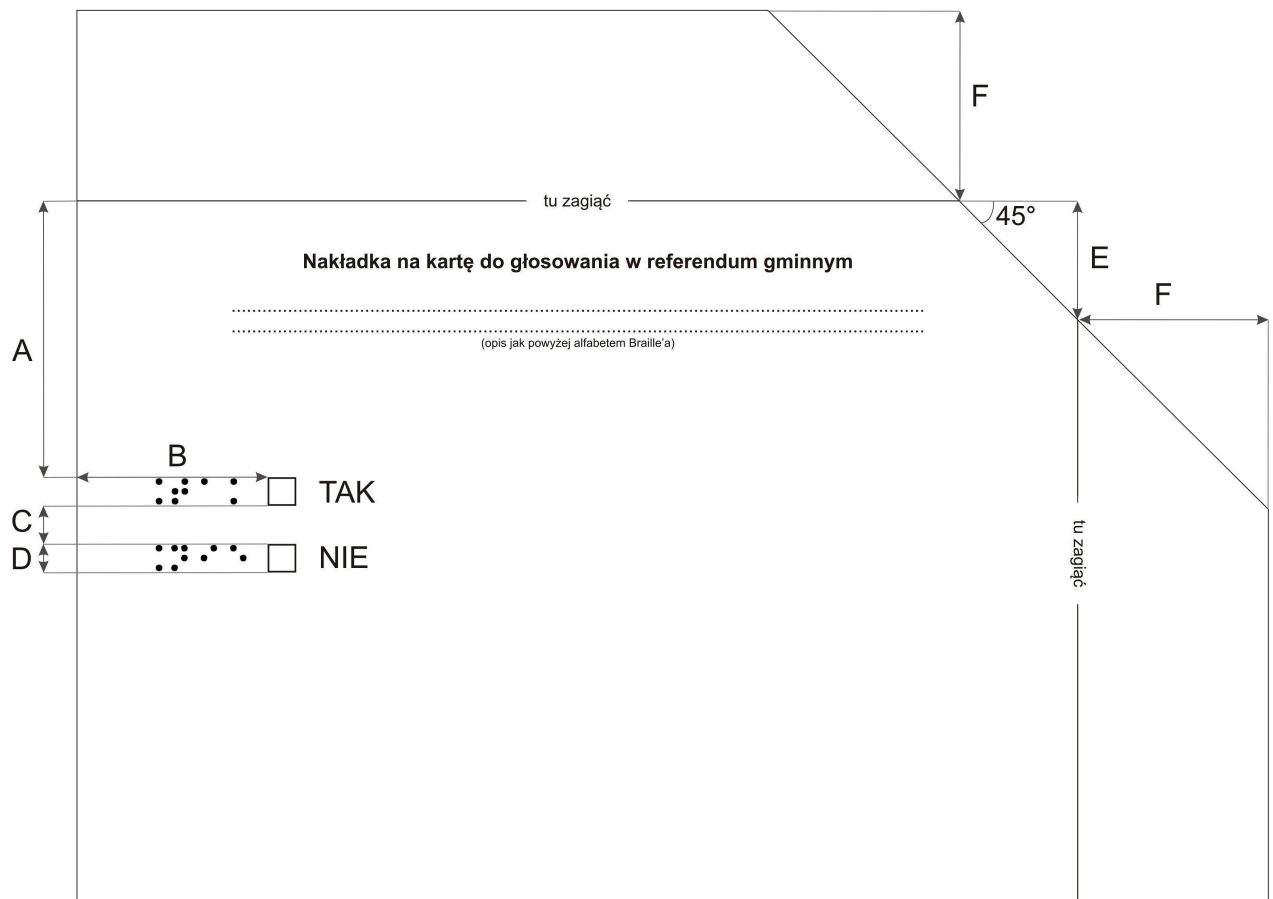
F

tu zagiąć

45°

E

F

Nakładka na kartę do głosowania w referendum gminnym

.............................................................................................................................

.............................................................................................................................

(opis jak powyżej alfabetem Braille'a)

A

B

TAK

C

D

NIE

tu zagiąć